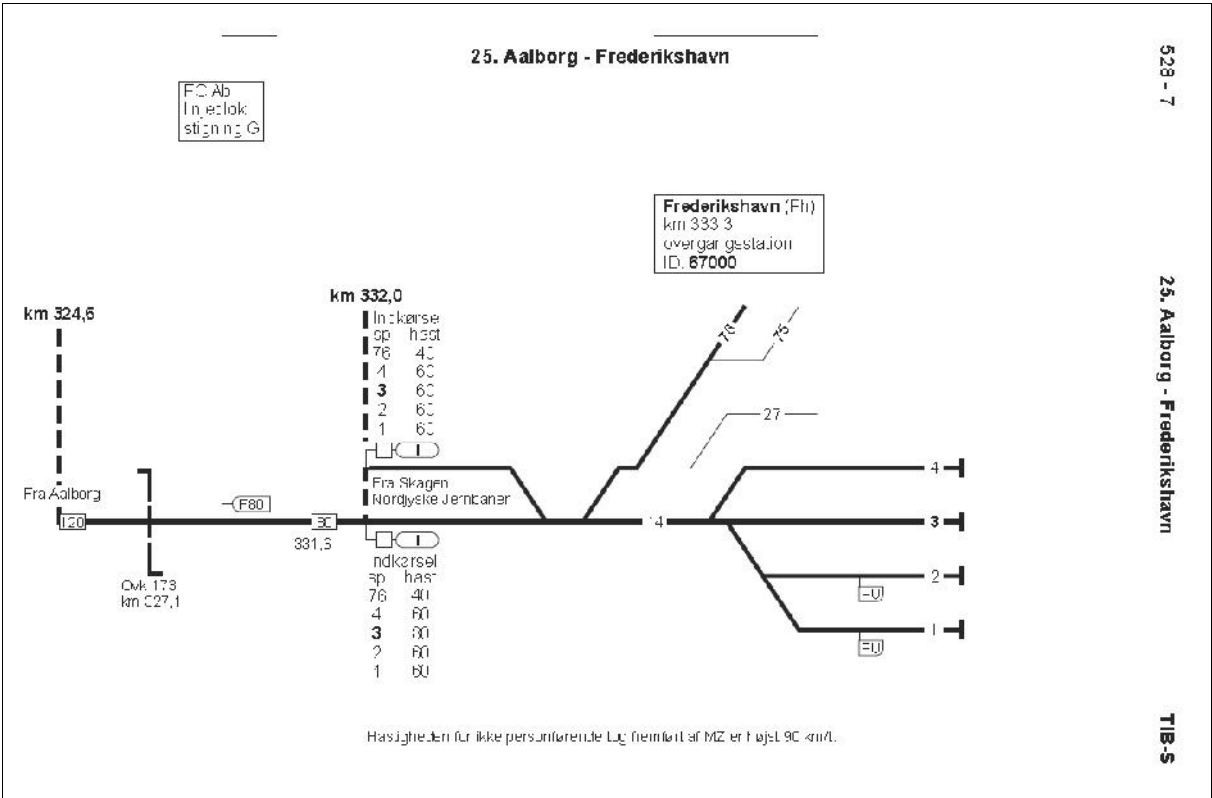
25. Aalborg - Frederikshavn

528 - 7

FC Ab
linjeblok
stigning G

Frederikshavn (Fh)
km 333,3
overgangsstation
ID. 67000

km 324,6

km 332,0

Indkørsel
sp hast
76 40
4 60
3 60
2 60
1 60

Fra Aalborg

120

F80

80

331,3

Ovk 173
km 327,1

Fra Skagen
Nordjyske Jernbaner

76

75

27

14

4

3

2

1

EU

EU

Indkørsel
sp hast
76 40
4 60
3 60
2 60
1 60

Hastigheden for ikke personførende tog fremført af MZ er højst 90 km/t.

25. Aalborg - Frederikshavn

TIB-S